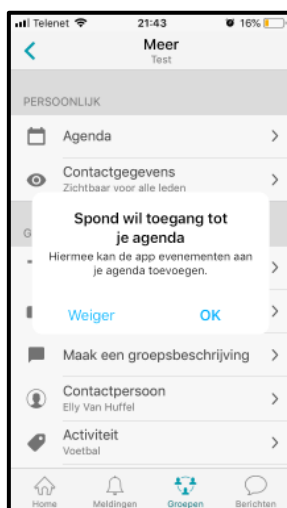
Telenet 21:43 16%

Meer
Test

PERSOONLIJK

Agenda

Contactgegevens
Zichtbaar voor alle leden

G

Spond wil toegang tot je agenda
Hiermee kan de app evenementen aan je agenda toevoegen.

Weiger OK

Maak een groepsbeschrijving

Contactpersoon
Elly Van Huffel

Activiteit
Voetbal

Home Meldingen Groepen Berichten